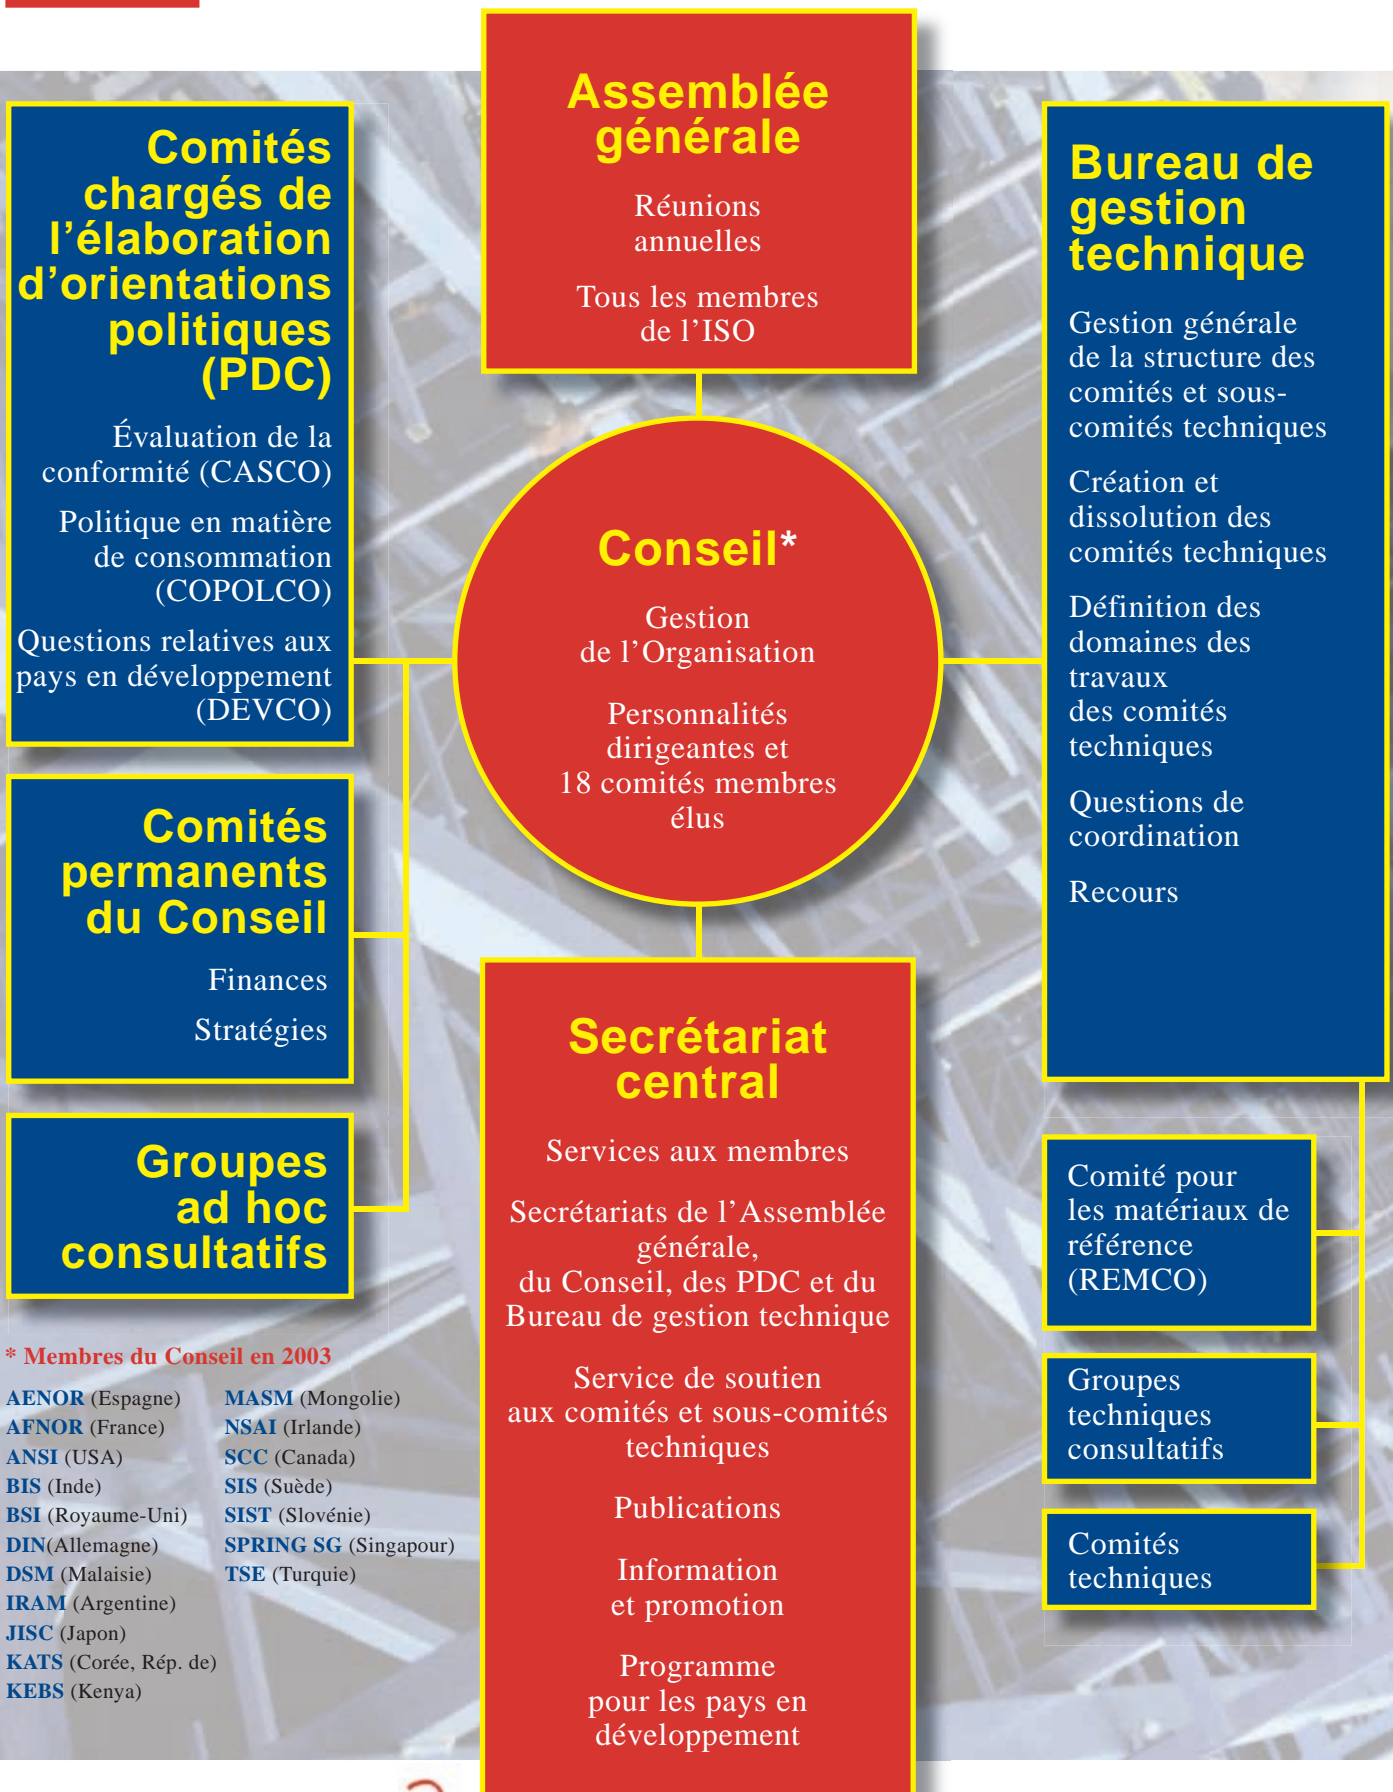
Assemblée générale

Réunions annuelles

Tous les membres de l’ISO

Comités chargés de l’élaboration d’orientations politiques (PDC)

Évaluation de la conformité (CASCO)

Politique en matière de consommation (COPOLCO)

Questions relatives aux pays en développement (DEVCO)

Conseil*

Gestion de l’Organisation

Personnalités dirigeantes et 18 comités membres élus

Bureau de gestion technique

Gestion générale de la structure des comités et sous-comités techniques

Création et dissolution des comités techniques

Définition des domaines des travaux des comités techniques

Questions de coordination

Recours

Comités permanents du Conseil

Finances

Stratégies

Groupes ad hoc consultatifs

Secrétariat central

Services aux membres

Secrétariats de l’Assemblée générale, du Conseil, des PDC et du Bureau de gestion technique

Service de soutien aux comités et sous-comités techniques

Publications

Information et promotion

Programme pour les pays en développement

Comité pour les matériaux de référence (REMCO)

Groupes techniques consultatifs

Comités techniques

* Membres du Conseil en 2003

AENOR (Espagne)
AFNOR (France)
ANSI (USA)
BIS (Inde)
BSI (Royaume-Uni)
DIN(Allemagne)
DSM (Malaisie)
IRAM (Argentine)
JISC (Japon)
KATS (Corée, Rép. de)
KEBS (Kenya)

MASM (Mongolie)
NSAI (Irlande)
SCC (Canada)
SIS (Suède)
SIST (Slovénie)
SPRING SG (Singapour)
TSE (Turquie)